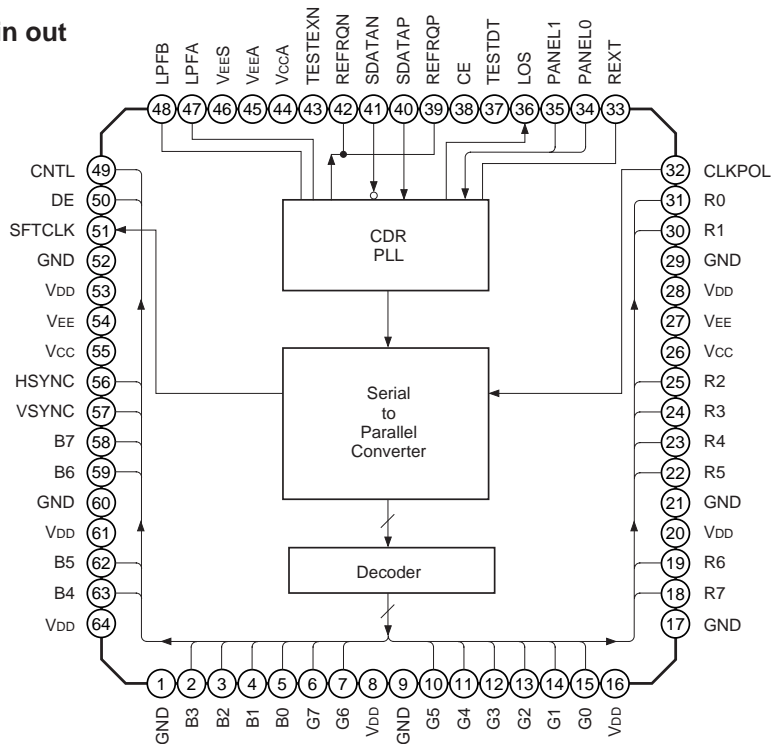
n out

LPFB 48
LPFA 47
VEES 46
VEEA 45
VCCA 44
TESTEXN 43
REFRQN 42
SDATAN 41
SDATAP 40
REFRQP 39
CE 38
TESTDT 37
LOS 36
PANEL1 35
PANEL0 34
REXT 33

CNTL 49
DE 50
SFTCLK 51
GND 52
VDD 53
VEE 54
VCC 55
HSYNC 56
VSYNC 57
B7 58
B6 59
GND 60
VDD 61
B5 62
B4 63
VDD 64

32 CLKPOL
31 R0
30 R1
29 GND
28 VDD
27 VEE
26 VCC
25 R2
24 R3
23 R4
22 R5
21 GND
20 VDD
19 R6
18 R7
17 GND

CDR
PLL

Serial
to
Parallel
Converter

Decoder

1 GND
2 B3
3 B2
4 B1
5 B0
6 G7
7 G6
8 VDD
9 GND
10 G5
11 G4
12 G3
13 G2
14 G1
15 G0
16 VDD